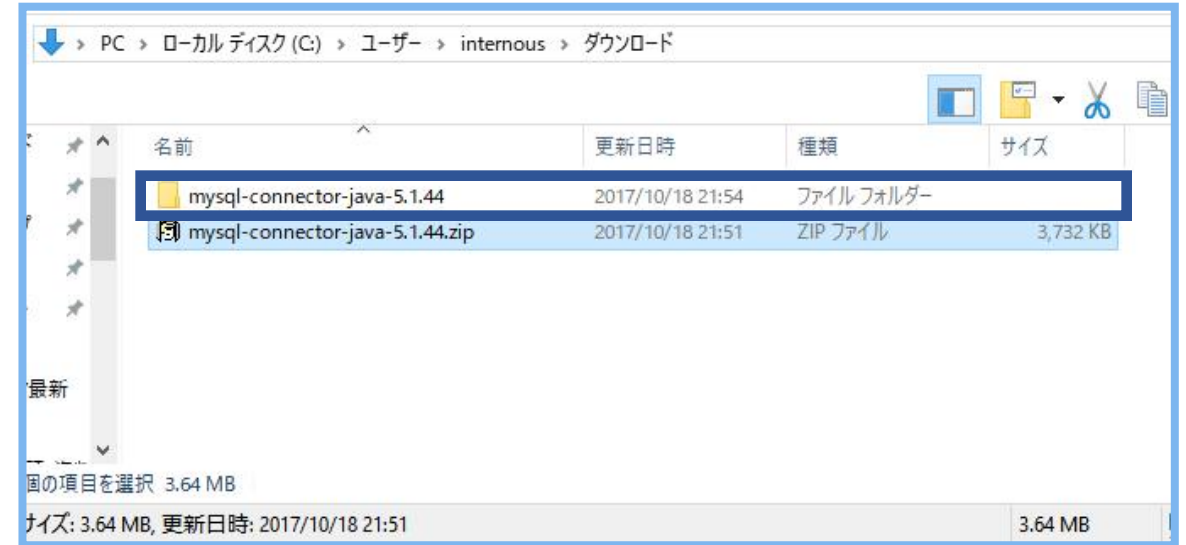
> PC > ローカル ディスク (C:) > ユーザー > internous > ダウンロード

名前 | 更新日時 | 種類 | サイズ

| 名前 | 更新日時 | 種類 | サイズ |
|---|---|---|---|
| mysql-connector-java-5.1.44 | 2017/10/18 21:54 | ファイル フォルダー | |
| mysql-connector-java-5.1.44.zip | 2017/10/18 21:51 | ZIP ファイル | 3,732 KB |

最新

個の項目を選択 3.64 MB

サイズ: 3.64 MB, 更新日時: 2017/10/18 21:51 3.64 MB